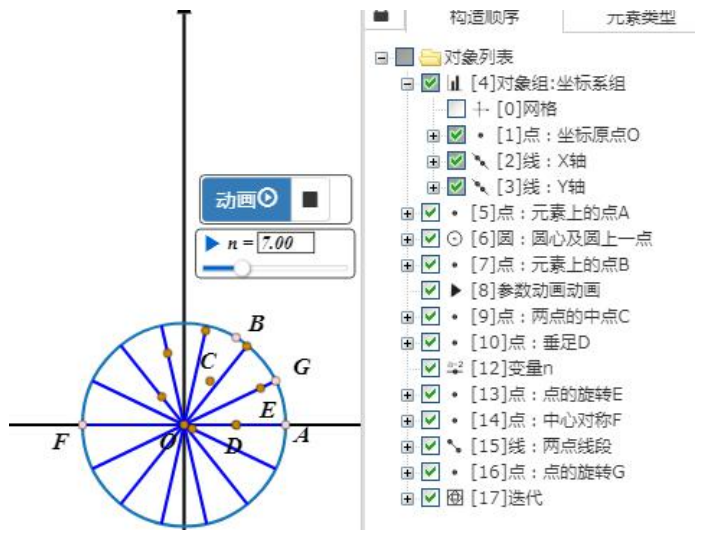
动画
$n = 7.00$

B
C
G
E
F
O
D
A

构造顺序
元素类型

对象列表
[4]对象组:坐标系组
[0]网格
[1]点：坐标原点O
[2]线：X轴
[3]线：Y轴
[5]点：元素上的点A
[6]圆：圆心及圆上一点
[7]点：元素上的点B
[8]参数动画动画
[9]点：两点的中点C
[10]点：垂足D
[12]变量n
[13]点：点的旋转E
[14]点：中心对称F
[15]线：两点线段
[16]点：点的旋转G
[17]迭代